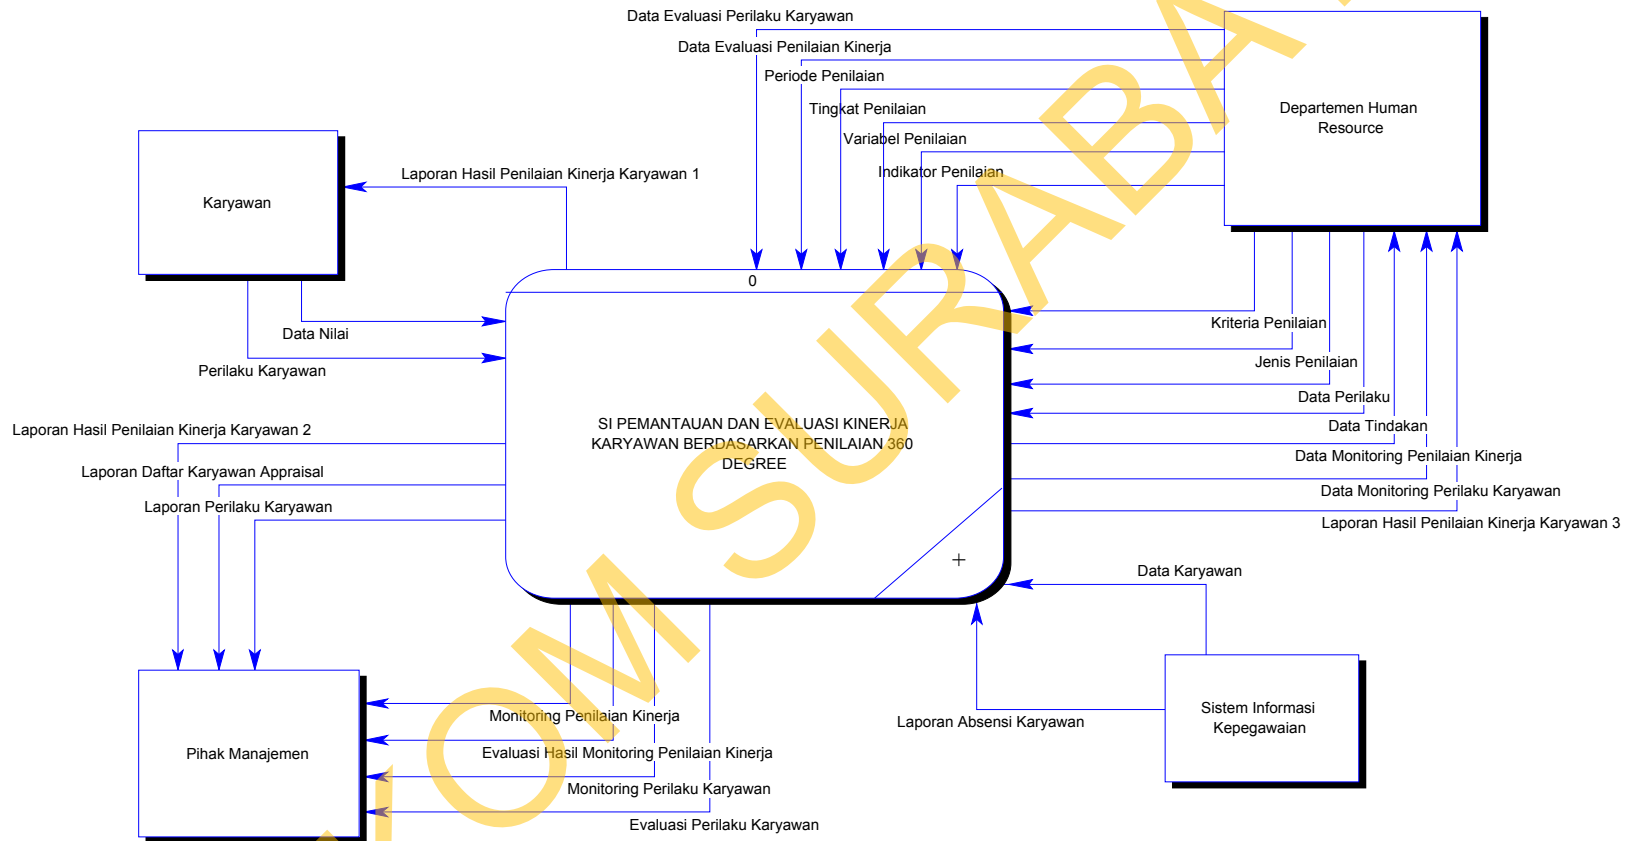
Data Evaluasi Perilaku Karyawan

Data Evaluasi Penilaian Kinerja

Periode Penilaian

Tingkat Penilaian

Variabel Penilaian

Indikator Penilaian

Departemen Human Resource

Karyawan

Laporan Hasil Penilaian Kinerja Karyawan 1

0

Data Nilai

Perilaku Karyawan

Kriteria Penilaian

Jenis Penilaian

Data Perilaku

Data Tindakan

Data Monitoring Penilaian Kinerja

Data Monitoring Perilaku Karyawan

Laporan Hasil Penilaian Kinerja Karyawan 3

Laporan Hasil Penilaian Kinerja Karyawan 2

Laporan Daftar Karyawan Appraisal

Laporan Perilaku Karyawan

SI PEMANTAUAN DAN EVALUASI KINERJA KARYAWAN BERDASARKAN PENILAIAN 360 DEGREE

+

Data Karyawan

Pihak Manajemen

Monitoring Penilaian Kinerja

Evaluasi Hasil Monitoring Penilaian Kinerja

Monitoring Perilaku Karyawan

Evaluasi Perilaku Karyawan

Laporan Absensi Karyawan

Sistem Informasi Kepegawaian